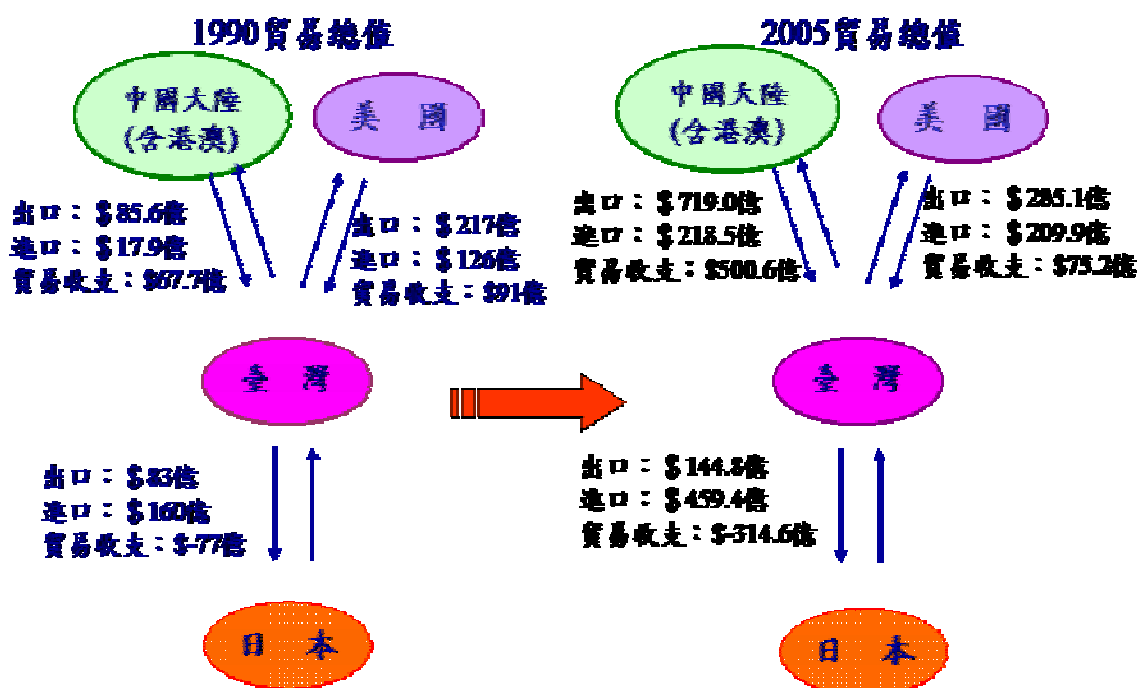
1990貿易總值

中國大陸
(含港澳)

美 國

出口：$85.6億
進口：$17.9億
貿易收支：$67.7億

出口：$217億
進口：$126億
貿易收支：$91億

臺 灣

出口：$83億
進口：$160億
貿易收支：$-77億

日 本

2005貿易總值

中國大陸
(含港澳)

美 國

出口：$719.0億
進口：$218.5億
貿易收支：$500.6億

出口：$285.1億
進口：$209.9億
貿易收支：$75.2億

臺 灣

出口：$144.8億
進口：$459.4億
貿易收支：$-314.6億

日 本